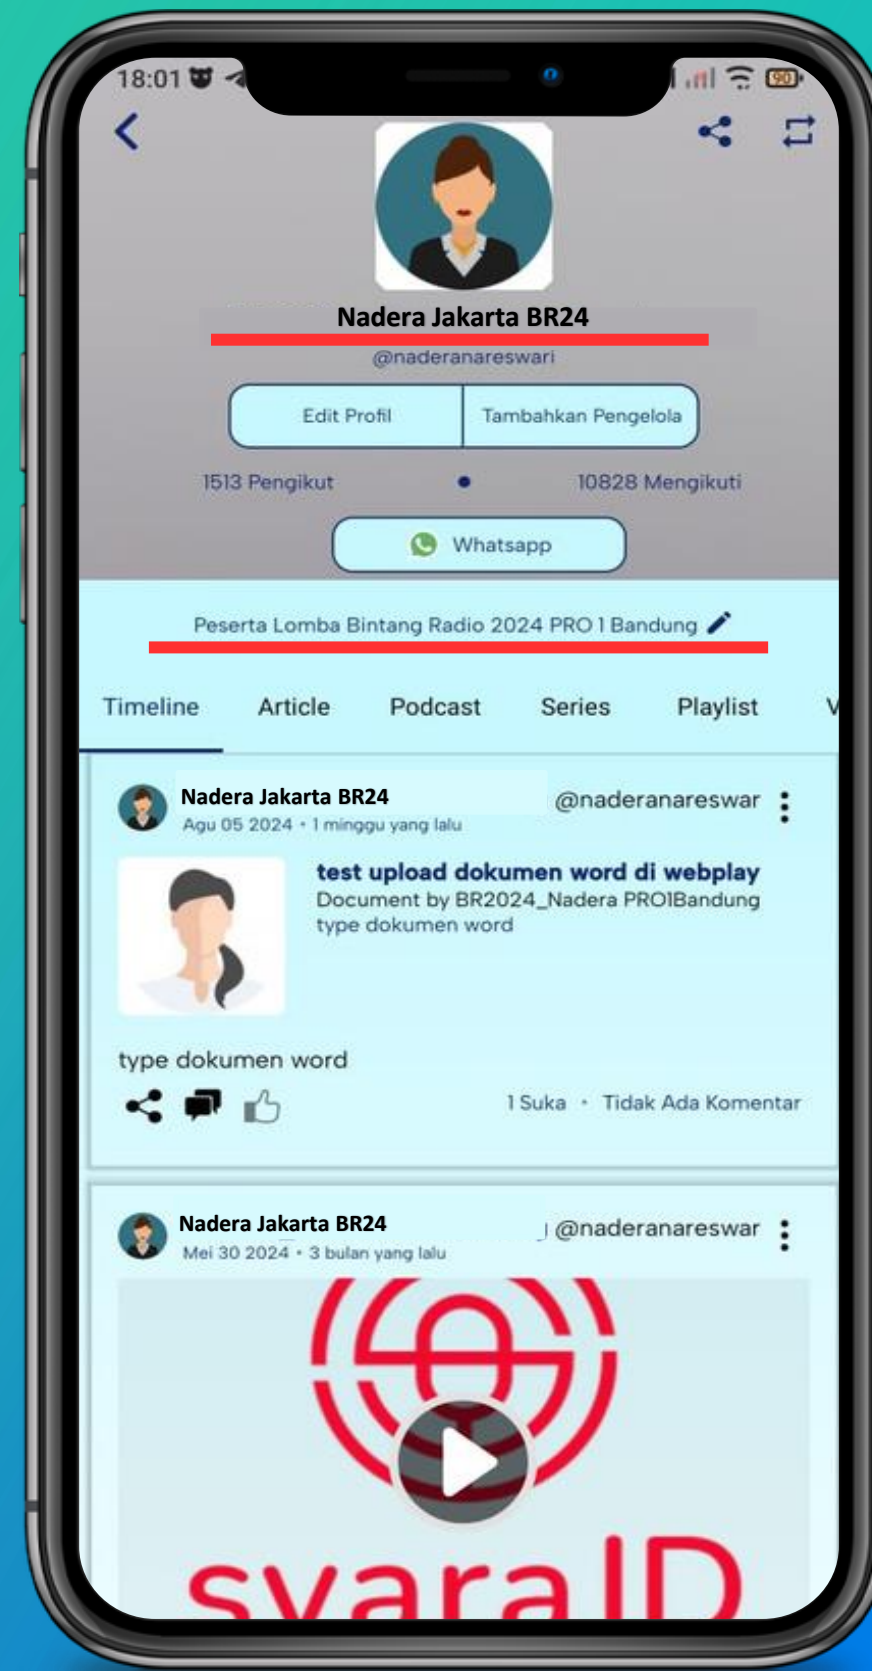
18:01

90

Nadera Jakarta BR24

@naderanareswari

Edit Profil

Tambahkan Pengelola

1513 Pengikut

10828 Mengikuti

Whatsapp

Peserta Lomba Bintang Radio 2024 PRO 1 Bandung

Timeline

Article

Podcast

Series

Playlist

V

Nadera Jakarta BR24

@naderanareswar

Agu 05 2024 • 1 minggu yang lalu

test upload dokumen word di webplay

Document by BR2024_Nadera PRO1Bandung

type dokumen word

type dokumen word

1 Suka • Tidak Ada Komentar

Nadera Jakarta BR24

@naderanareswar

Mei 30 2024 • 3 bulan yang lalu

svaraID